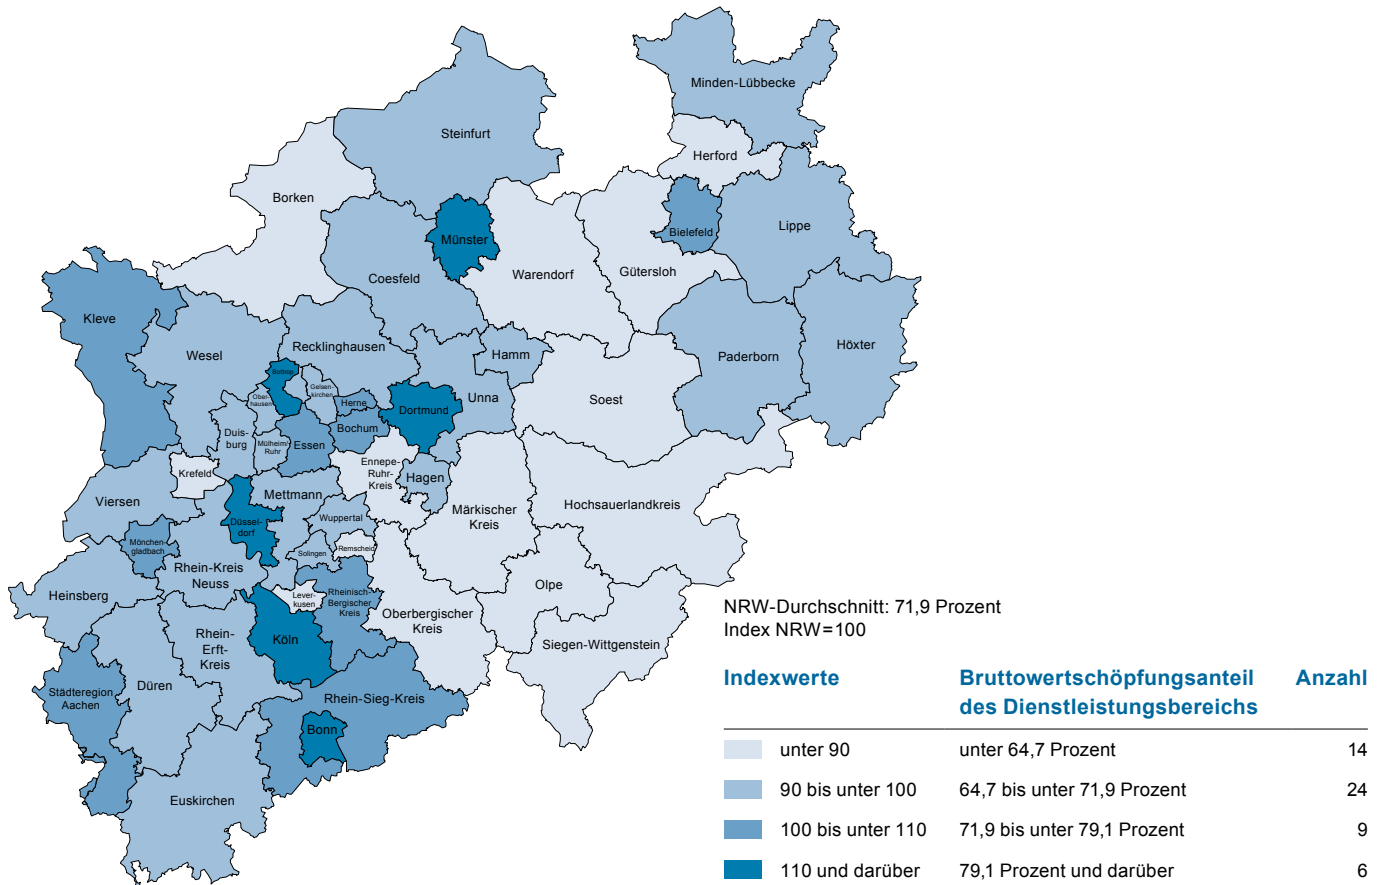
Minden-Lübbecke
Steinfurt
Herford
Borken
Bielefeld
Lippe
Münster
Warendorf
Gütersloh
Coesfeld
Kleve
Wesel
Recklinghausen
Hamm
Paderborn
Höxter
Bottrop
Gelsenkirchen
Oberhausen
Herne
Dortmund
Unna
Soest
Duisburg
Mülheim-Ruhr
Essen
Bochum
Krefeld
Ennepe-Ruhr-Kreis
Hagen
Viersen
Mettmann
Märkischer Kreis
Hochsauerlandkreis
Düsseldorf
Wuppertal
Mönchengladbach
Solingen
Remscheid
Rhein-Kreis Neuss
Olpe
Heinsberg
Leverkusen
Rheinisch-Bergischer Kreis
Oberbergischer Kreis
Rhein-Erft-Kreis
Köln
Siegen-Wittgenstein
Düren
Städteregion Aachen
Rhein-Sieg-Kreis
Bonn
Euskirchen

NRW-Durchschnitt: 71,9 Prozent
Index NRW = 100

| Indexwerte | Bruttowertschöpfungsanteil des Dienstleistungsbereichs | Anzahl |
|---|---|---|
| unter 90 | unter 64,7 Prozent | 14 |
| 90 bis unter 100 | 64,7 bis unter 71,9 Prozent | 24 |
| 100 bis unter 110 | 71,9 bis unter 79,1 Prozent | 9 |
| 110 und darüber | 79,1 Prozent und darüber | 6 |